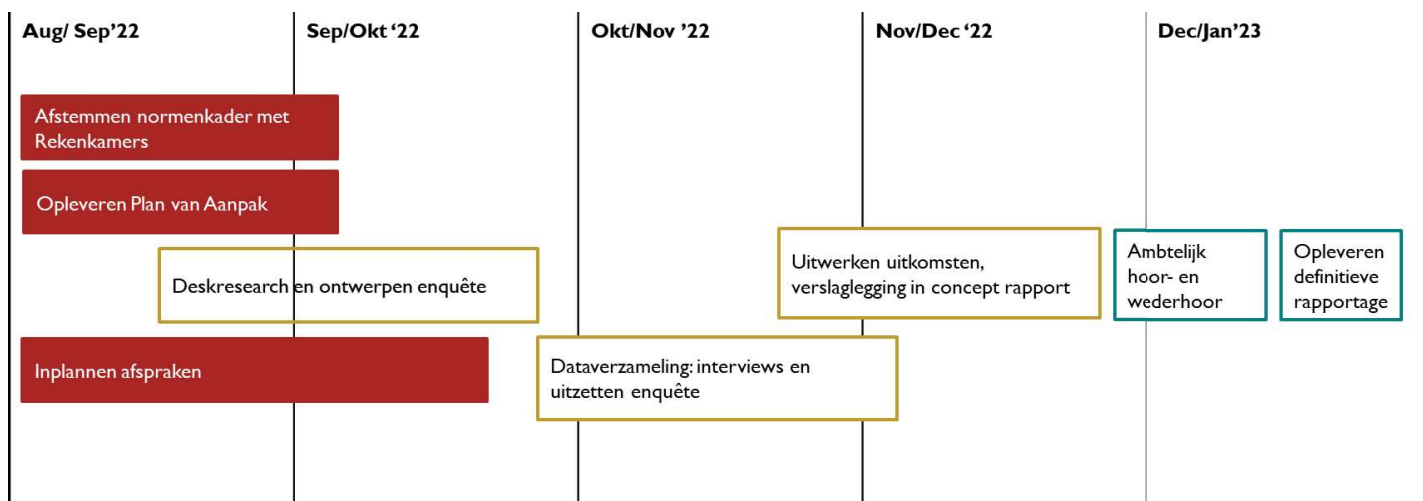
Aug/ Sep'22

Sep/Okt '22

Okt/Nov '22

Nov/Dec '22

Dec/Jan'23

Afstemmen normenkader met Rekenkamers

Opleveren Plan van Aanpak

Deskresearch en ontwerpen enquête

Uitwerken uitkomsten, verslaglegging in concept rapport

Ambtelijk hoor- en wederhoor

Opleveren definitieve rapportage

Inplannen afspraken

Dataverzameling: interviews en uitzetten enquête